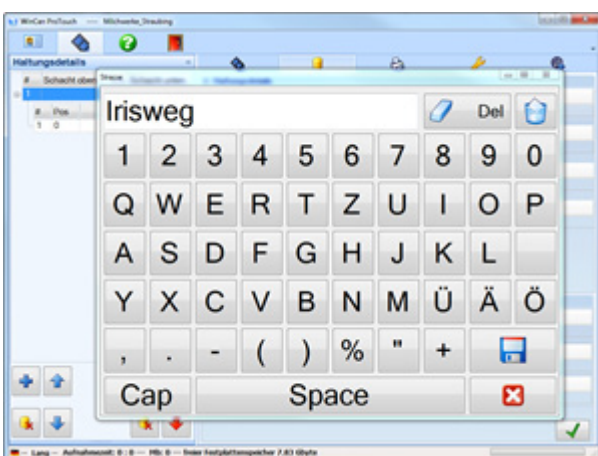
WinCan ProTouch — Milchwerke_Straubing

Haltungsdetails

# Schacht oben

# Pos
1 0

Space Schacht unten Haltungsdetails

Irisweg

Del

1 2 3 4 5 6 7 8 9 0

Q W E R T Z U I O P

A S D F G H J K L

Y X C V B N M Ü Ä Ö

, . - ( ) % " +

Cap Space

Lang — Aufnahmezeit: 0 : 0 — Mb: 0 — freier Festplattenspeicher 7.83 Gbyte